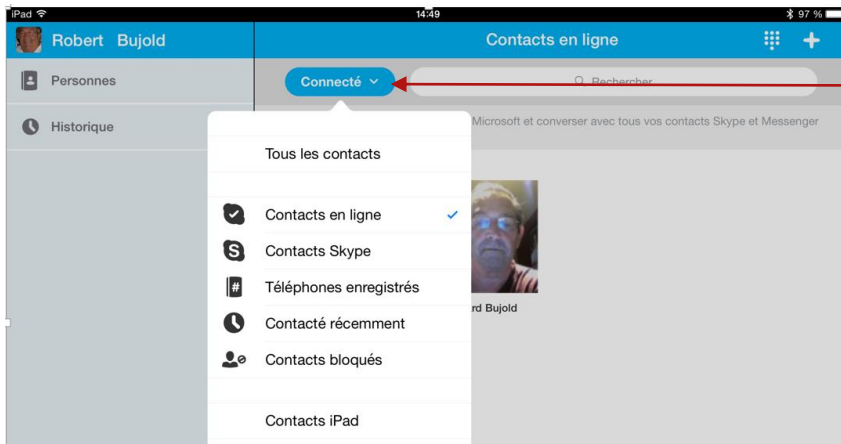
iPad
14:49
97 %

Robert Bujold

Contacts en ligne

Personnes

Historique

Connecté

Rechercher

Microsoft et converser avec tous vos contacts Skype et Messenger

Tous les contacts

Contacts en ligne

Contacts Skype

Téléphones enregistrés

Contacté récemment

Contacts bloqués

Contacts iPad

rd Bujold